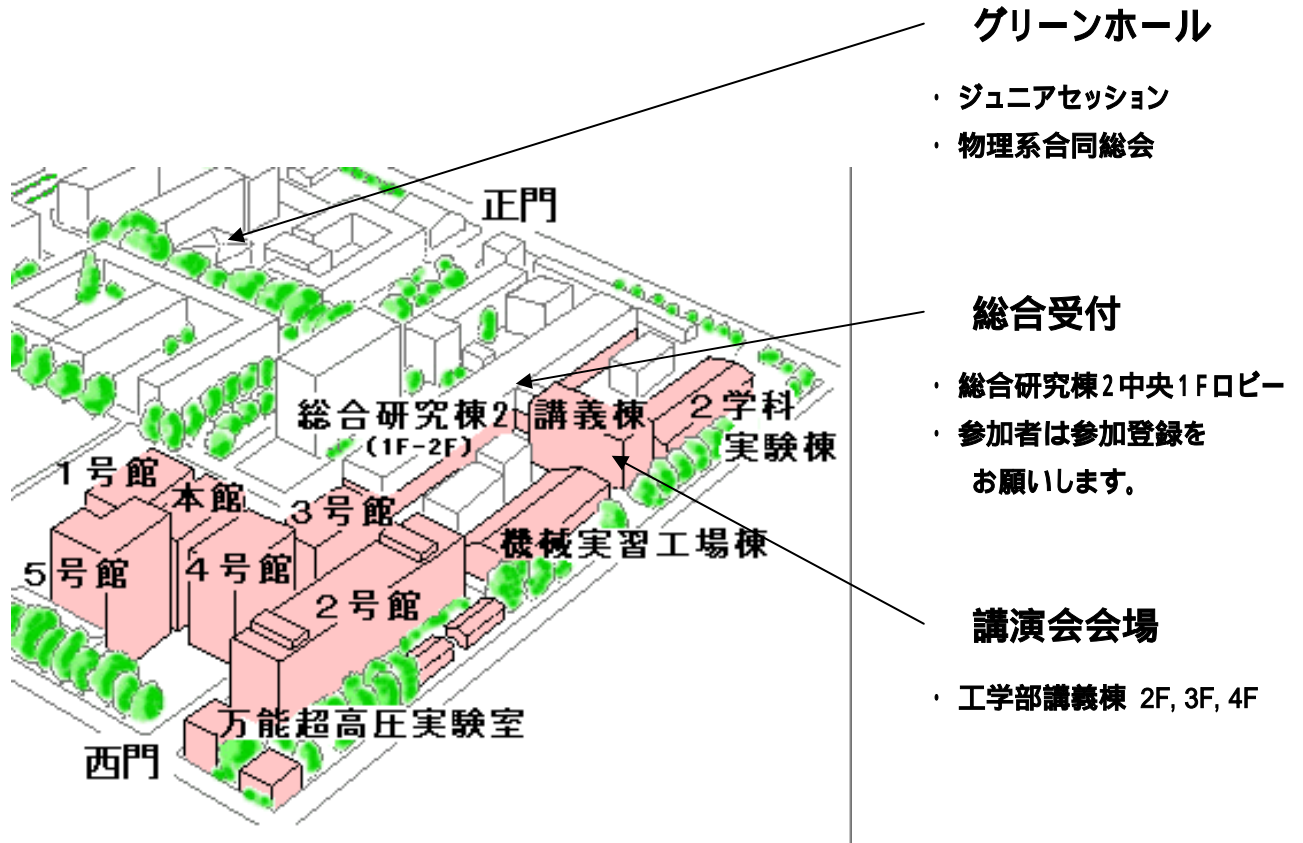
正門

総合研究棟2
（1F-2F）

講義棟

2学科
実験棟

1号館

本館

3号館

5号館

4号館

機械実習工場棟

2号館

万能超高圧実験室

西門

グリーンホール

・ ジュニアセッション
・ 物理系合同総会

総合受付

・ 総合研究棟2中央1Fロビー
・ 参加者は参加登録をお願いします。

講演会会場

・ 工学部講義棟 2F, 3F, 4F